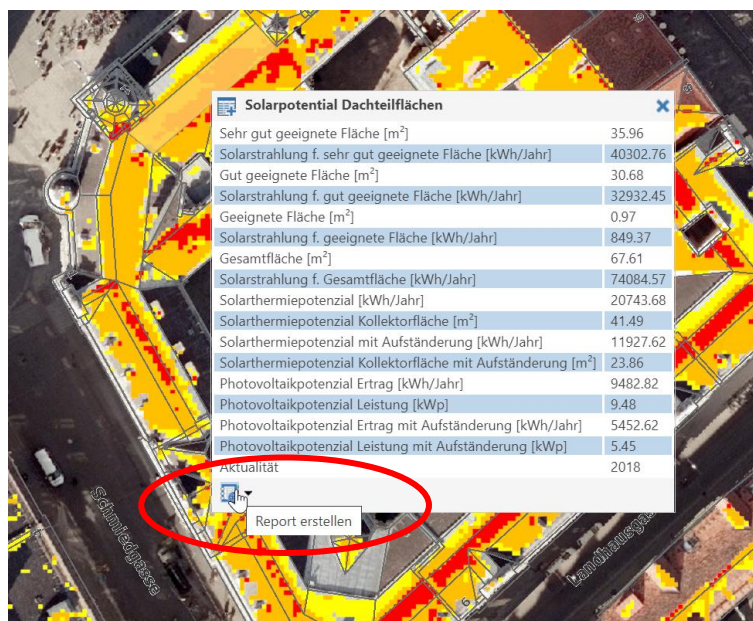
Solarpotential Dachteilflächen

| | |
|---|---|
| Sehr gut geeignete Fläche [m$^2$] | 35.96 |
| Solarstrahlung f. sehr gut geeignete Fläche [kWh/Jahr] | 40302.76 |
| Gut geeignete Fläche [m$^2$] | 30.68 |
| Solarstrahlung f. gut geeignete Fläche [kWh/Jahr] | 32932.45 |
| Geeignete Fläche [m$^2$] | 0.97 |
| Solarstrahlung f. geeignete Fläche [kWh/Jahr] | 849.37 |
| Gesamtfläche [m$^2$] | 67.61 |
| Solarstrahlung f. Gesamtfläche [kWh/Jahr] | 74084.57 |
| Solarthermiepotenzial [kWh/Jahr] | 20743.68 |
| Solarthermiepotenzial Kollektorfläche [m$^2$] | 41.49 |
| Solarthermiepotenzial mit Aufständerung [kWh/Jahr] | 11927.62 |
| Solarthermiepotenzial Kollektorfläche mit Aufständerung [m$^2$] | 23.86 |
| Photovoltaikpotenzial Ertrag [kWh/Jahr] | 9482.82 |
| Photovoltaikpotenzial Leistung [kWp] | 9.48 |
| Photovoltaikpotenzial Ertrag mit Aufständerung [kWh/Jahr] | 5452.62 |
| Photovoltaikpotenzial Leistung mit Aufständerung [kWp] | 5.45 |
| Aktualität | 2018 |

Report erstellen

Schmiedgasse

Landhausgas